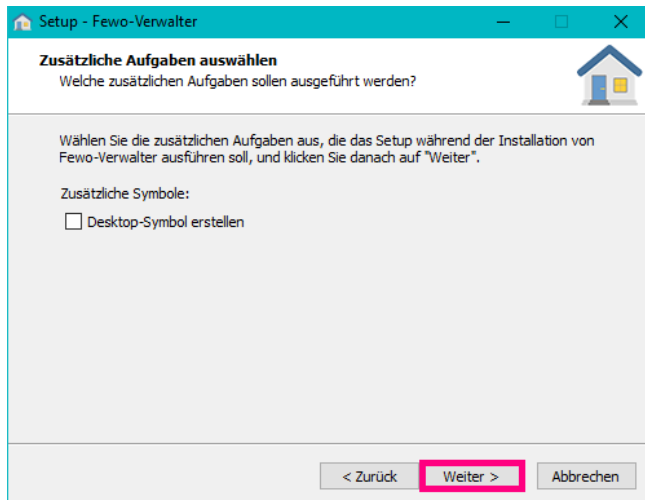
Setup - Fewo-Verwalter

Zusätzliche Aufgaben auswählen
Welche zusätzlichen Aufgaben sollen ausgeführt werden?

Wählen Sie die zusätzlichen Aufgaben aus, die das Setup während der Installation von Fewo-Verwalter ausführen soll, und klicken Sie danach auf "Weiter".

Zusätzliche Symbole:

Desktop-Symbol erstellen

< Zurück
Weiter >
Abbrechen